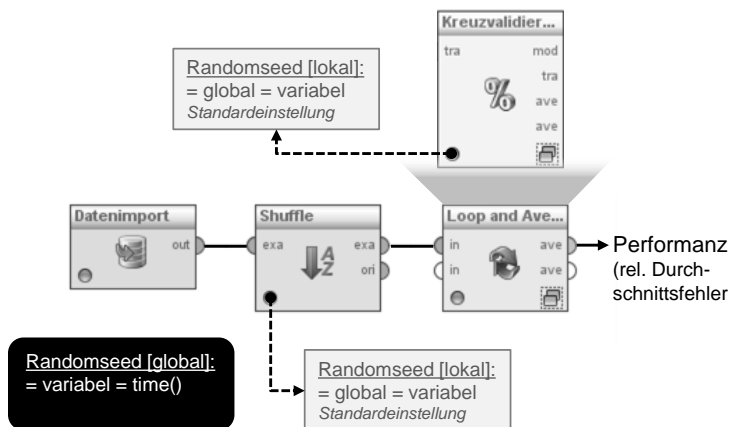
Kreuzvalidier...
tra
mod
tra
ave
ave

Randomseed [lokal]:
= global = variabel
Standardeinstellung

Datenimport
out

Shuffle
exa
exa
ori

Loop and Ave...
in
in
ave
ave

Performanz
(rel. Durchschnittsfehler

Randomseed [global]:
= variabel = time()

Randomseed [lokal]:
= global = variabel
Standardeinstellung